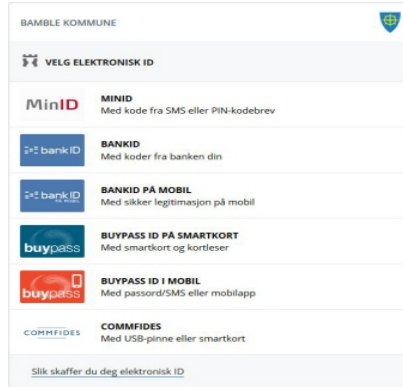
BAMBLE KOMMUNE

VELG ELEKTRONISK ID

MinID
MINID
Med kode fra SMS eller PIN-kodebrev

bankID
BANKID
Med koder fra banken din

bankID
BANKID PÅ MOBIL
Med sikker legitimasjon på mobil

buypass
BUYPASS ID PÅ SMARTKORT
Med smartkort og kortleser

buypass
BUYPASS ID I MOBIL
Med passord/SMS eller mobilapp

COMMFIDES
COMMFIDES
Med USB-pinne eller smartkort

Slik skaffer du deg elektronisk ID